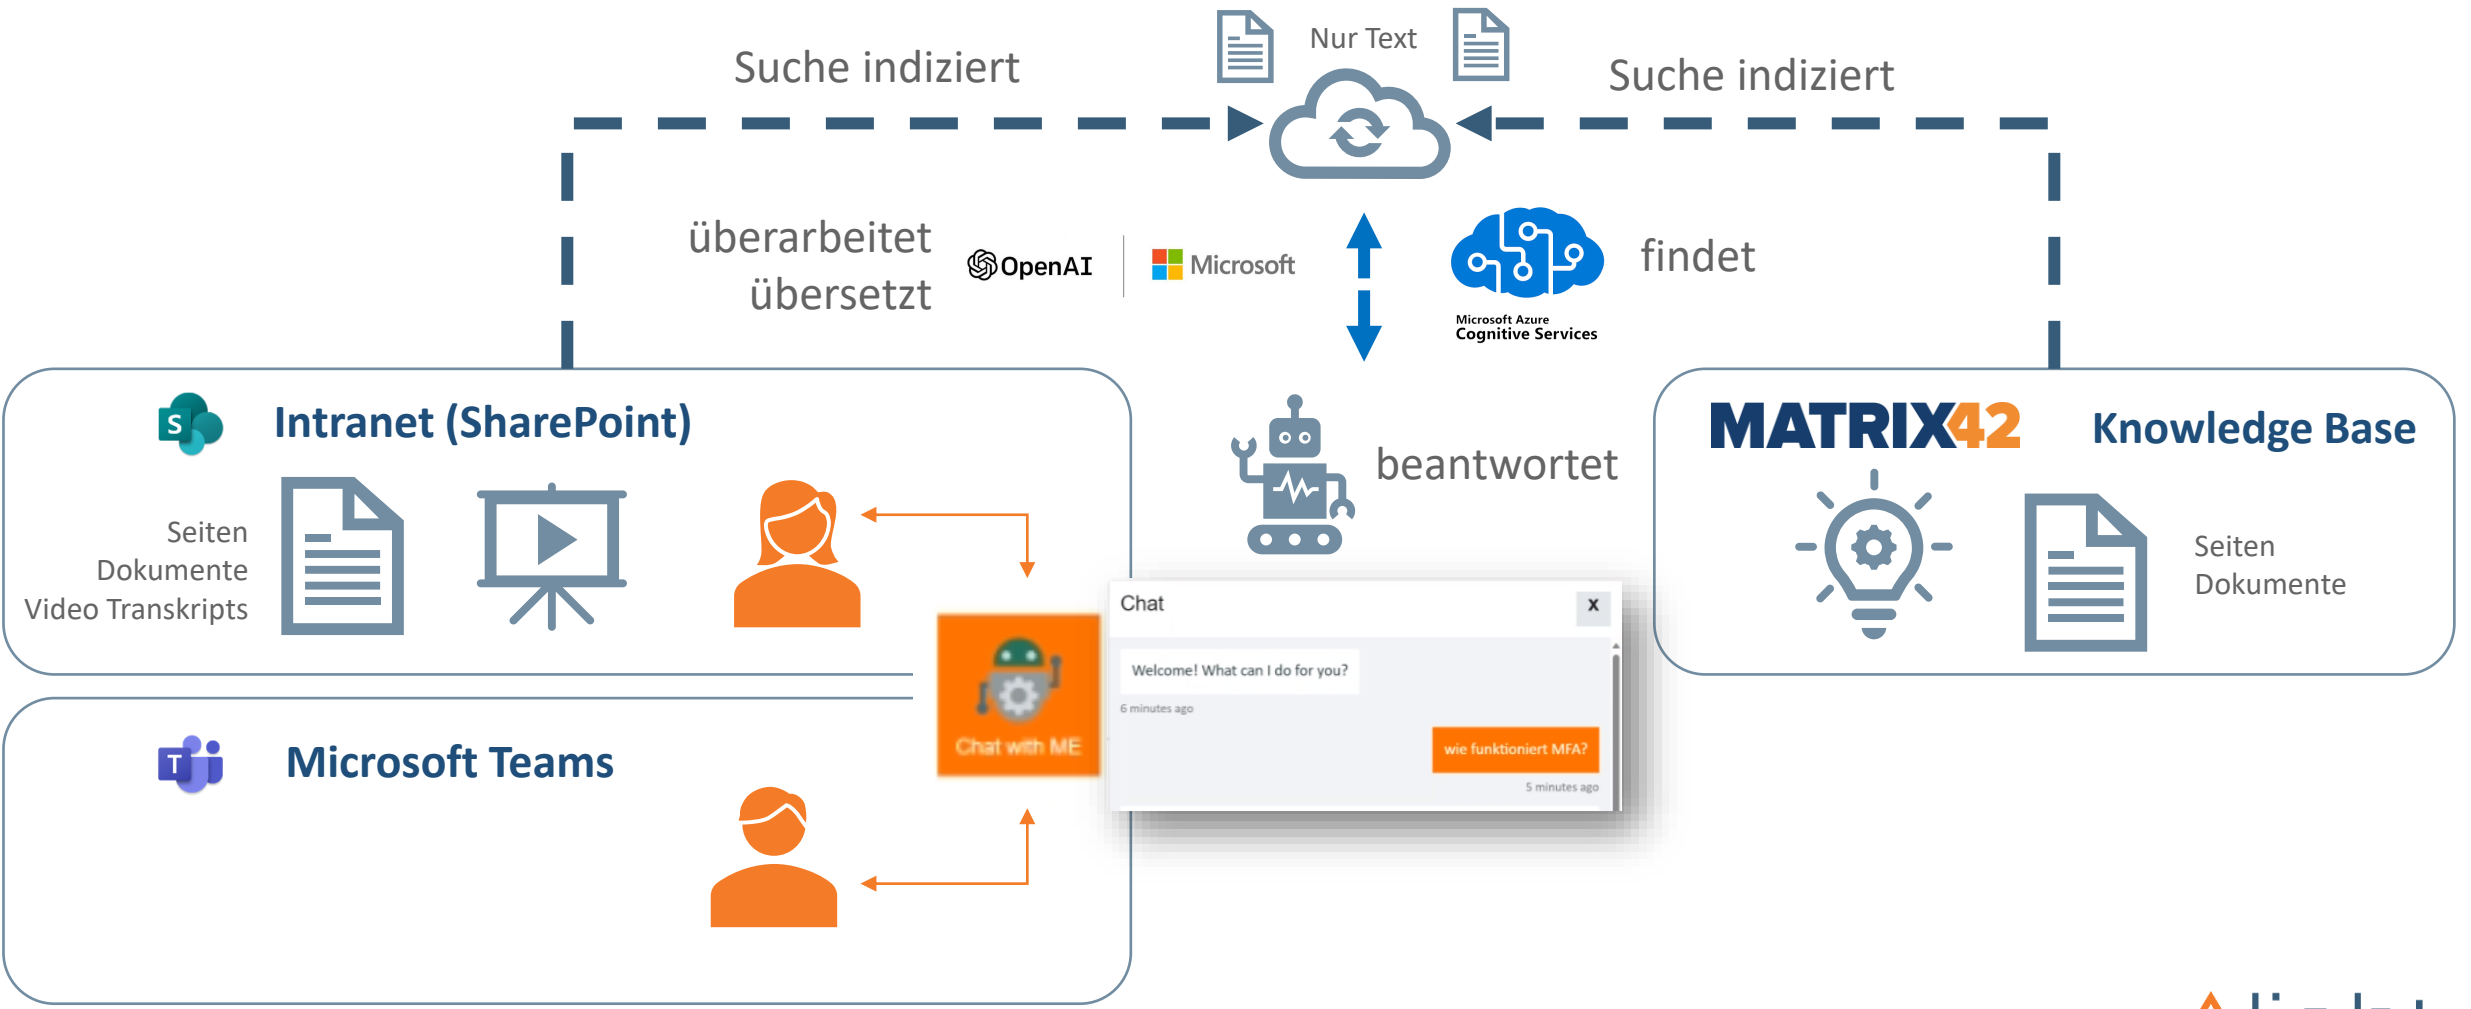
Suche indiziert

Nur Text

Suche indiziert

überarbeitet
übersetzt

OpenAI

Microsoft

Microsoft Azure
Cognitive Services

findet

Intranet (SharePoint)

Seiten
Dokumente
Video Transkripts

beantwortet

MATRIX42

Knowledge Base

Seiten
Dokumente

Chat with ME

Chat

X

Welcome! What can I do for you?

6 minutes ago

wie funktioniert MFA?

5 minutes ago

Microsoft Teams

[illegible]